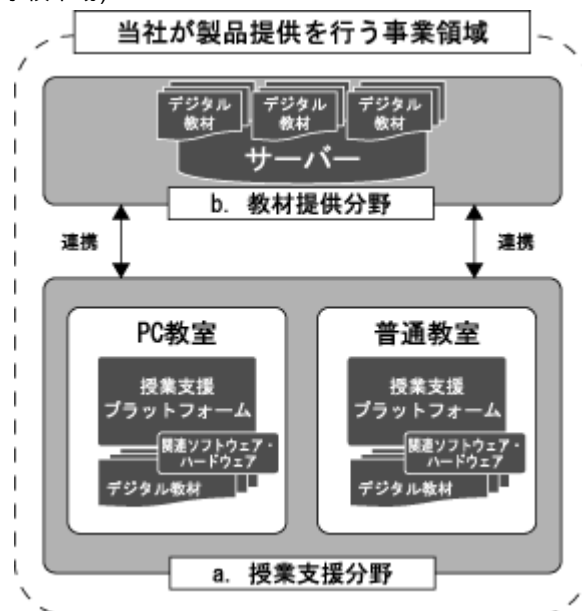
当社が製品提供を行う事業領域

デジタル教材

デジタル教材

デジタル教材

サーバー

b. 教材提供分野

連携

連携

PC教室

授業支援プラットフォーム

関連ソフトウェア・ハードウェア

デジタル教材

普通教室

授業支援プラットフォーム

関連ソフトウェア・ハードウェア

デジタル教材

a. 授業支援分野